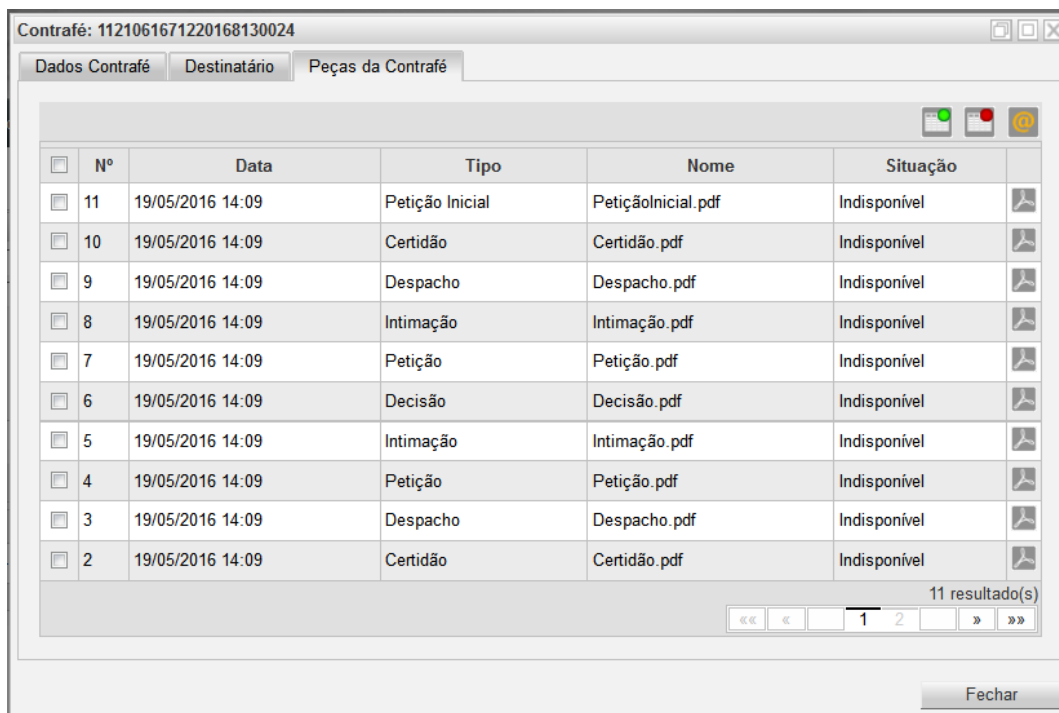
Contrafé: 1121061671220168130024

Dados Contrafé | Destinatário | Peças da Contrafé

@

| | Nº | Data | Tipo | Nome | Situação | |
|---|---|---|---|---|---|---|
| | 11 | 19/05/2016 14:09 | Petição Inicial | PetiçãoInicial.pdf | Indisponível | |
| | 10 | 19/05/2016 14:09 | Certidão | Certidão.pdf | Indisponível | |
| | 9 | 19/05/2016 14:09 | Despacho | Despacho.pdf | Indisponível | |
| | 8 | 19/05/2016 14:09 | Intimação | Intimação.pdf | Indisponível | |
| | 7 | 19/05/2016 14:09 | Petição | Petição.pdf | Indisponível | |
| | 6 | 19/05/2016 14:09 | Decisão | Decisão.pdf | Indisponível | |
| | 5 | 19/05/2016 14:09 | Intimação | Intimação.pdf | Indisponível | |
| | 4 | 19/05/2016 14:09 | Petição | Petição.pdf | Indisponível | |
| | 3 | 19/05/2016 14:09 | Despacho | Despacho.pdf | Indisponível | |
| | 2 | 19/05/2016 14:09 | Certidão | Certidão.pdf | Indisponível | |

11 resultado(s)

«« « 1 2 » »»

Fechar